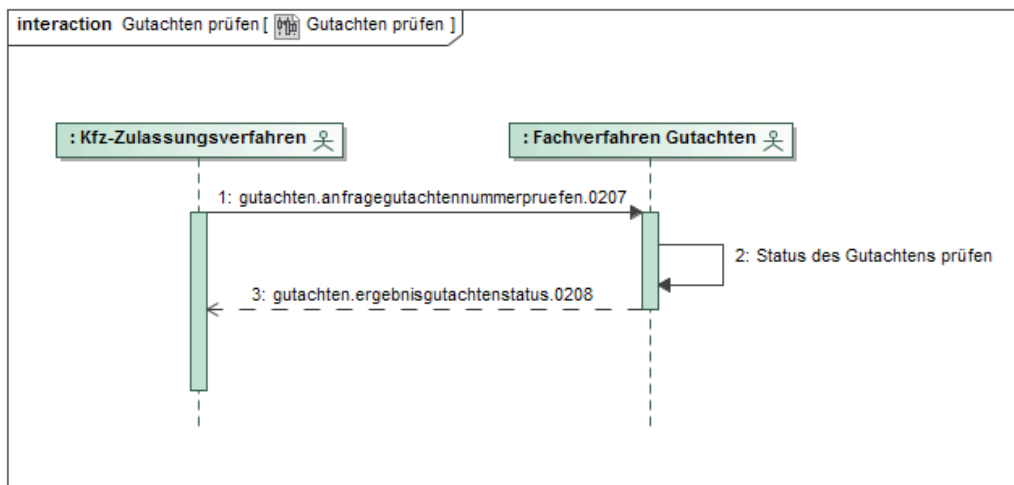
interaction Gutachten prüfen [ Gutachten prüfen ]

: Kfz-Zulassungsverfahren

: Fachverfahren Gutachten

1: gutachten.anfragegutachtennummerpruefen.0207

2: Status des Gutachtens prüfen

3: gutachten.ergebnisgutachtenstatus.0208